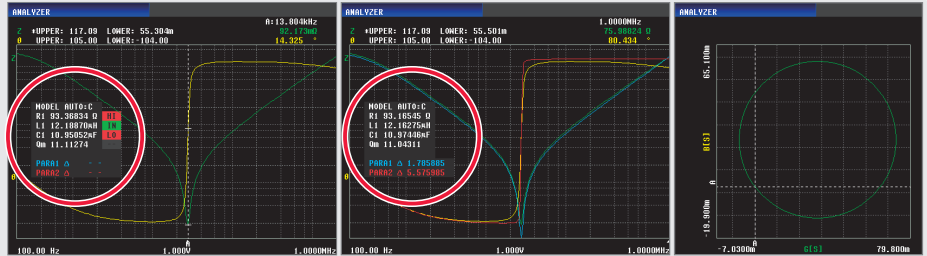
ANALYZER

A:13.804kHz

Z *UPPER: 117.09 LOWER: 55.304m 92.173mΩ

θ UPPER: 105.00 LOWER:-104.00 14.325 °

Z

MODEL AUTO:C

R1 93.36834 Ω HI

L1 12.18870mH IN

C1 10.95052nF LO

Qm 11.11274

PARA1 Δ - -

PARA2 Δ - -

θ

100.00 Hz 1.000V A 1.0000MHz

ANALYZER

1.0000MHz

Z *UPPER: 117.09 LOWER: 55.501m 75.96824 Ω

θ UPPER: 105.00 LOWER:-104.00 80.434 °

Z

MODEL AUTO:C

R1 93.16545 Ω

L1 12.16275mH

C1 10.97446nF

Qm 11.04311

PARA1 Δ 1.785885

PARA2 Δ 5.575985

θ

100.00 Hz 1.000V 1.0000MHz

ANALYZER

65.100m

B[S]

-19.900m

A

-7.0300m G[S] 79.800m